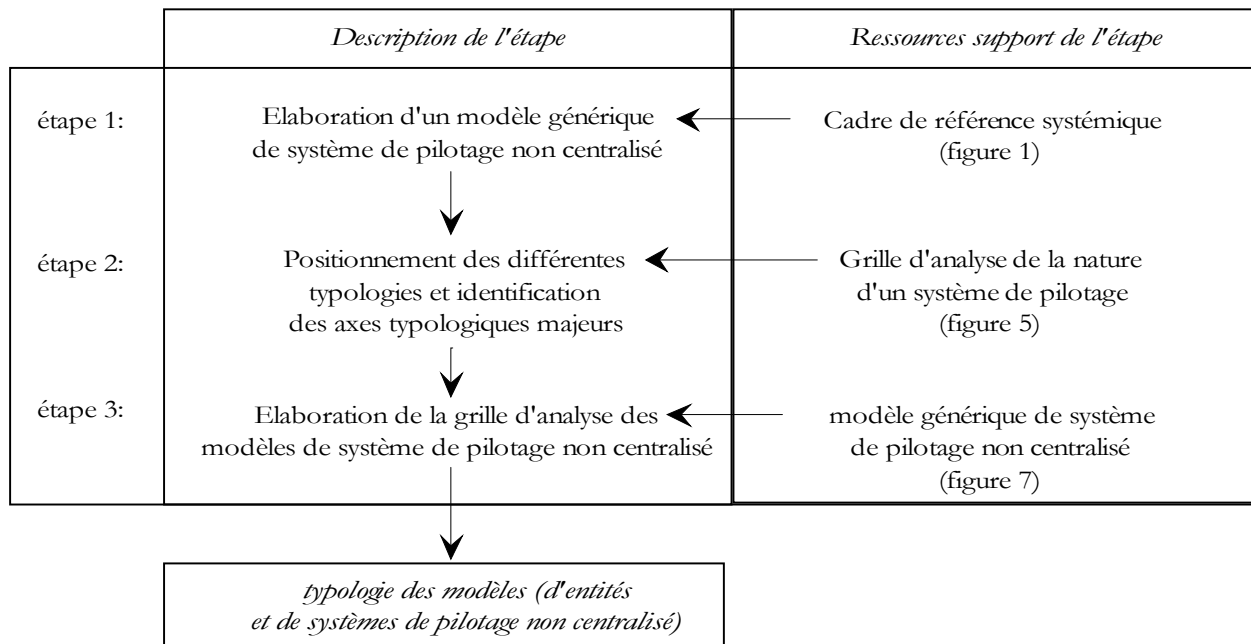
| | Description de l'étape | Ressources support de l'étape |
|---|---|---|
| étape 1: | Elaboration d'un modèle générique de système de pilotage non centralisé | Cadre de référence systémique (figure 1) |
| étape 2: | Positionnement des différentes typologies et identification des axes typologiques majeurs | Grille d'analyse de la nature d'un système de pilotage (figure 5) |
| étape 3: | Elaboration de la grille d'analyse des modèles de système de pilotage non centralisé | modèle générique de système de pilotage non centralisé (figure 7) |

typologie des modèles (d'entités et de systèmes de pilotage non centralisé)